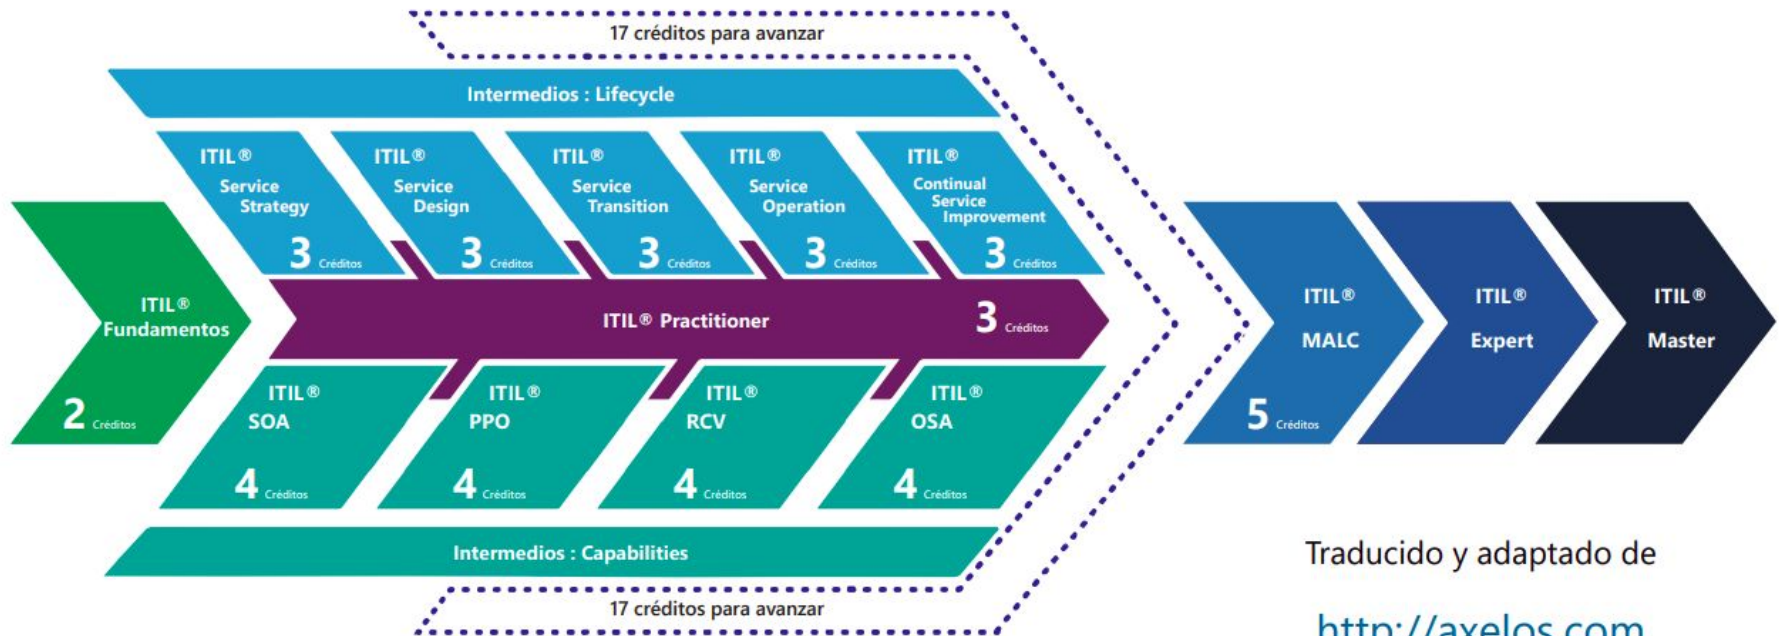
17 créditos para avanzar

Intermedios : Lifecycle

ITIL® Service Strategy 3 Créditos

ITIL® Service Design 3 Créditos

ITIL® Service Transition 3 Créditos

ITIL® Service Operation 3 Créditos

ITIL® Continual Service Improvement 3 Créditos

ITIL® Fundamentos 2 Créditos

ITIL® Practitioner 3 Créditos

ITIL® SOA 4 Créditos

ITIL® PPO 4 Créditos

ITIL® RCV 4 Créditos

ITIL® OSA 4 Créditos

Intermedios : Capabilities

17 créditos para avanzar

ITIL® MALC 5 Créditos

ITIL® Expert

ITIL® Master

Traducido y adaptado de

http://axelos.com